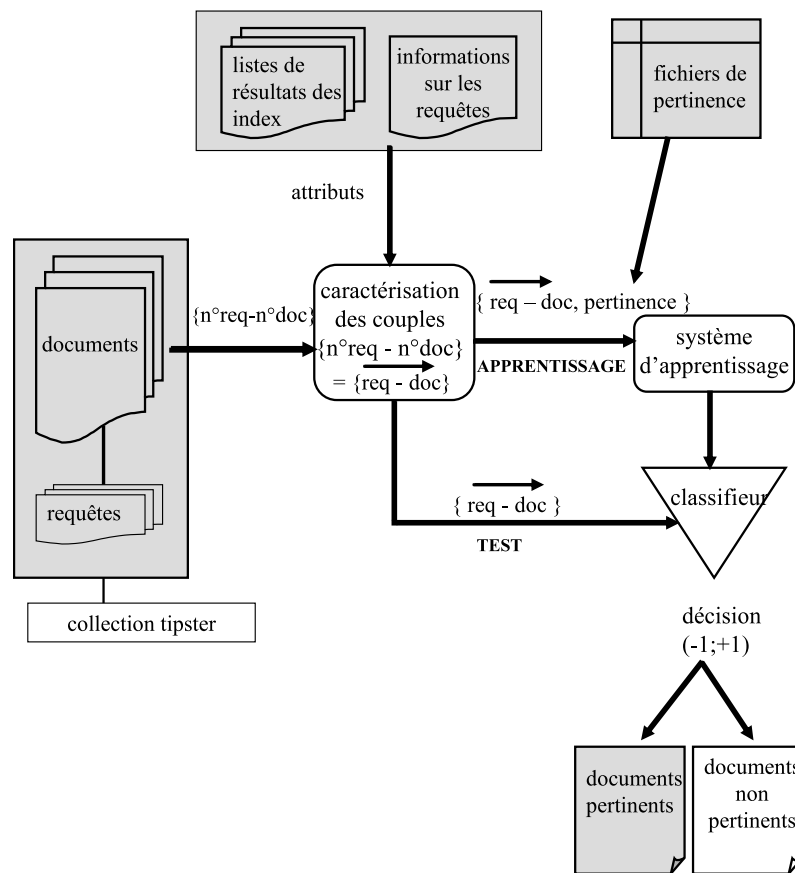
listes de résultats des index

informations sur les requêtes

fichiers de pertinence

attributs

documents

requêtes

collection tipster

{n°req-n°doc}

caractérisation des couples {n°req - n°doc} = {req - doc}

{ req – doc, pertinence }

APPRENTISSAGE

système d'apprentissage

{ req - doc }

TEST

classifieur

décision (-1;+1)

documents pertinents

documents non pertinents